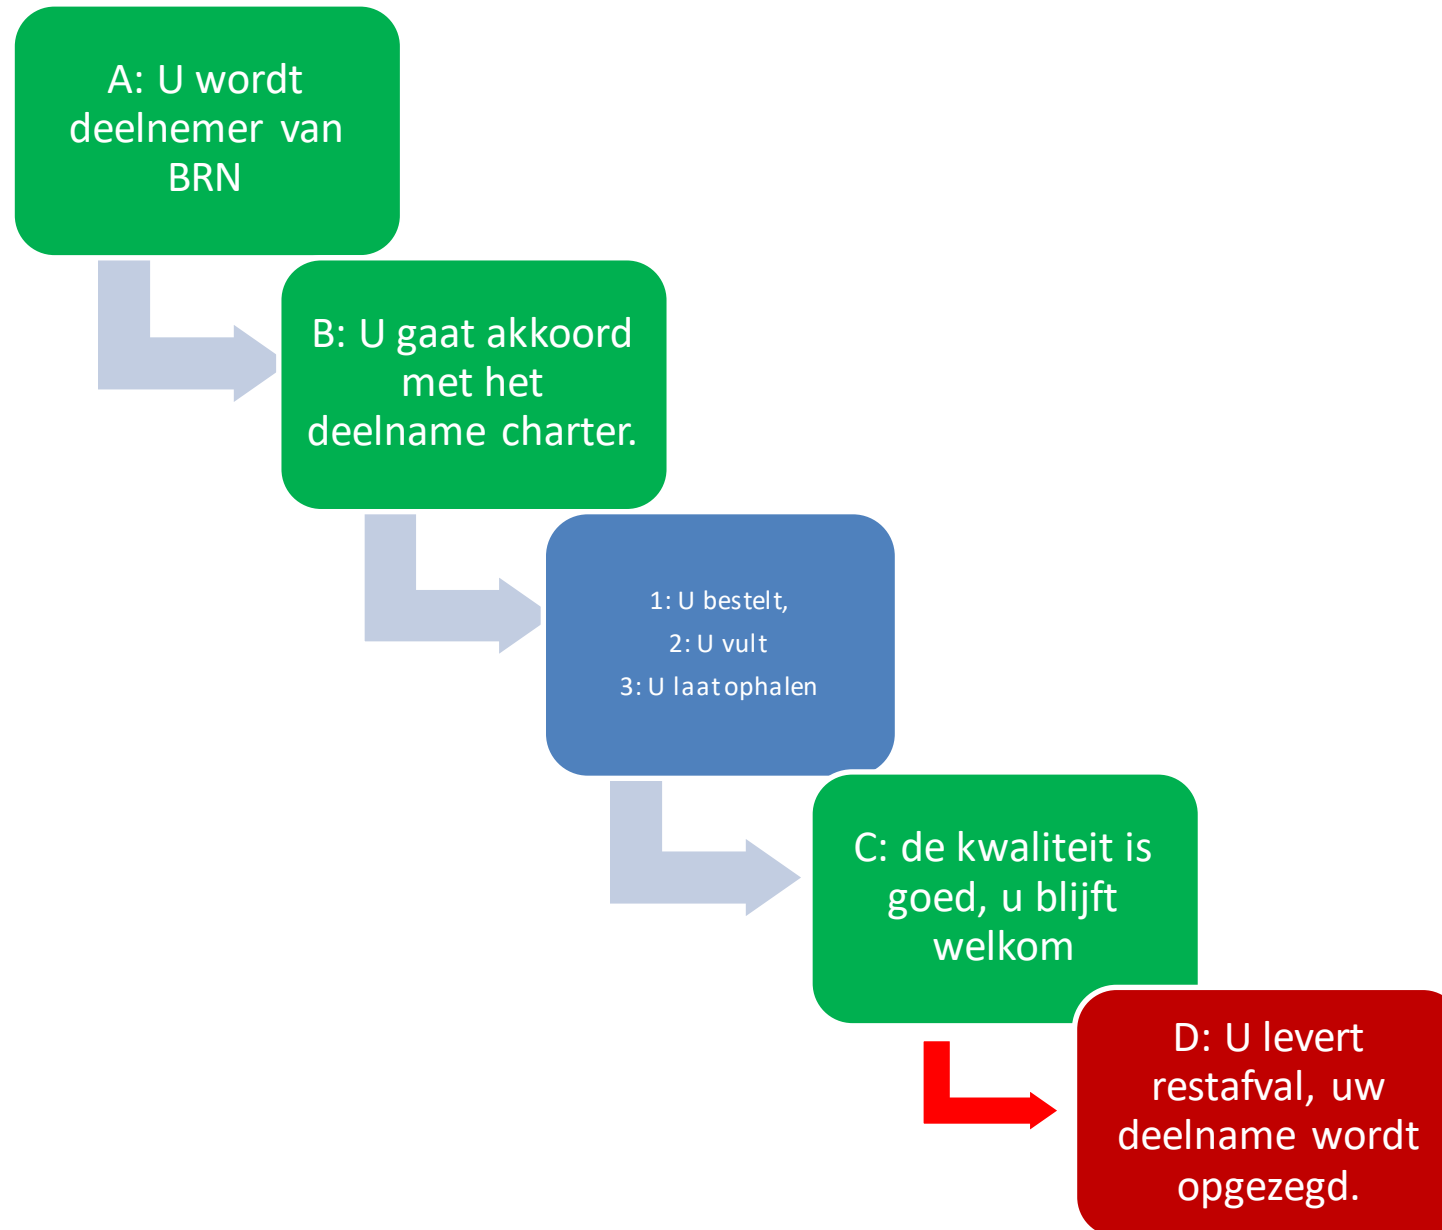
A: U wordt deelnemer van BRN

B: U gaat akkoord met het deelname charter.

1: U bestelt,

2: U vult

3: U laat ophalen

C: de kwaliteit is goed, u blijft welkom

D: U levert restafval, uw deelname wordt opgezegd.